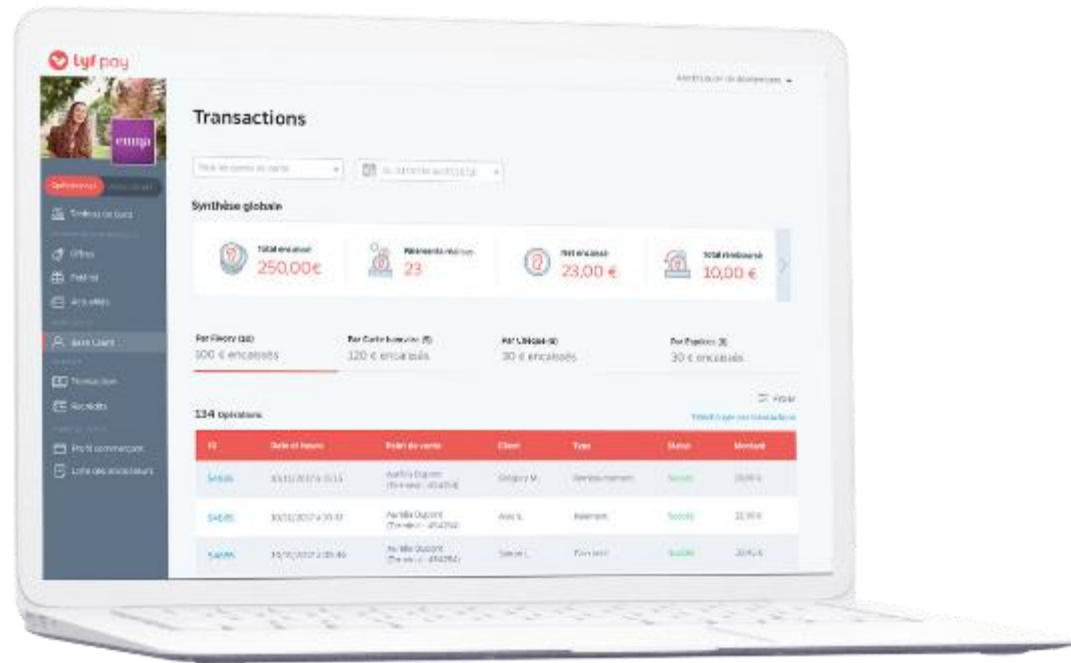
lyf pay

emma

Tableau de bord

Offres

Fidélité

Actualités

Transactions

Reçus/dits

Profil commerçant

Liste des encaisseurs

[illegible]

Transactions

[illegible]

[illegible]

Synthèse globale

Total encaissé
250,00€

Paiements réalisés
23

Net encaissé
23,00 €

Total remboursé
10,00 €

Par Fleury (10)
100 € encaissés

Par Carte bancaire (5)
120 € encaissés

Par Lifepay (1)
30 € encaissés

Par Espèces (3)
30 € encaissés

Filtrer

134 opérations

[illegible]

| ID | Date et heure | Point de vente | Client | Type | Statut | Montant |
|---|---|---|---|---|---|---|
| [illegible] | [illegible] | Aurélie Dupont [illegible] | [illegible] | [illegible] | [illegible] | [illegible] |
| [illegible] | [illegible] | Aurélie Dupont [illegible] | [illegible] | Paiement | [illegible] | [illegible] |
| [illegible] | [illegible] | Aurélie Dupont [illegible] | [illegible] | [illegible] | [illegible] | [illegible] |